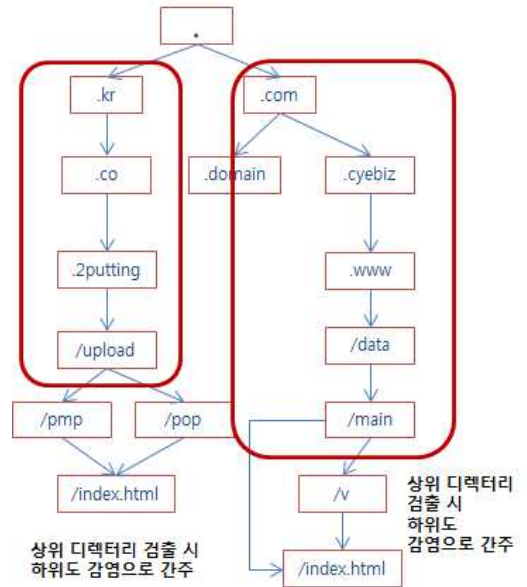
.

.kr

.com

.co

.domain

.cyebiz

.2putting

.www

/upload

/data

/pmp

/pop

/main

/index.html

/v

상위 디렉터리 검출 시 하위도 감염으로 간주

/index.html

상위 디렉터리 검출 시 하위도 감염으로 간주